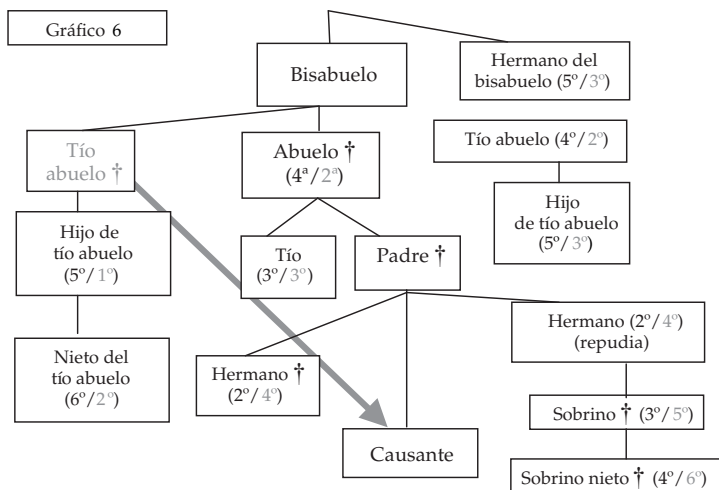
Gráfico 6

Bisabuelo

Hermano del bisabuelo (5º/3º)

Tío abuelo †

Abuelo † (4ª/2ª)

Tío abuelo (4º/2º)

Hijo de tío abuelo (5º/3º)

Hijo de tío abuelo (5º/1º)

Tío (3º/3º)

Padre †

Hermano (2º/4º) (repudia)

Nieto del tío abuelo (6º/2º)

Hermano † (2º/4º)

Sobrino † (3º/5º)

Causante

Sobrino nieto † (4º/6º)